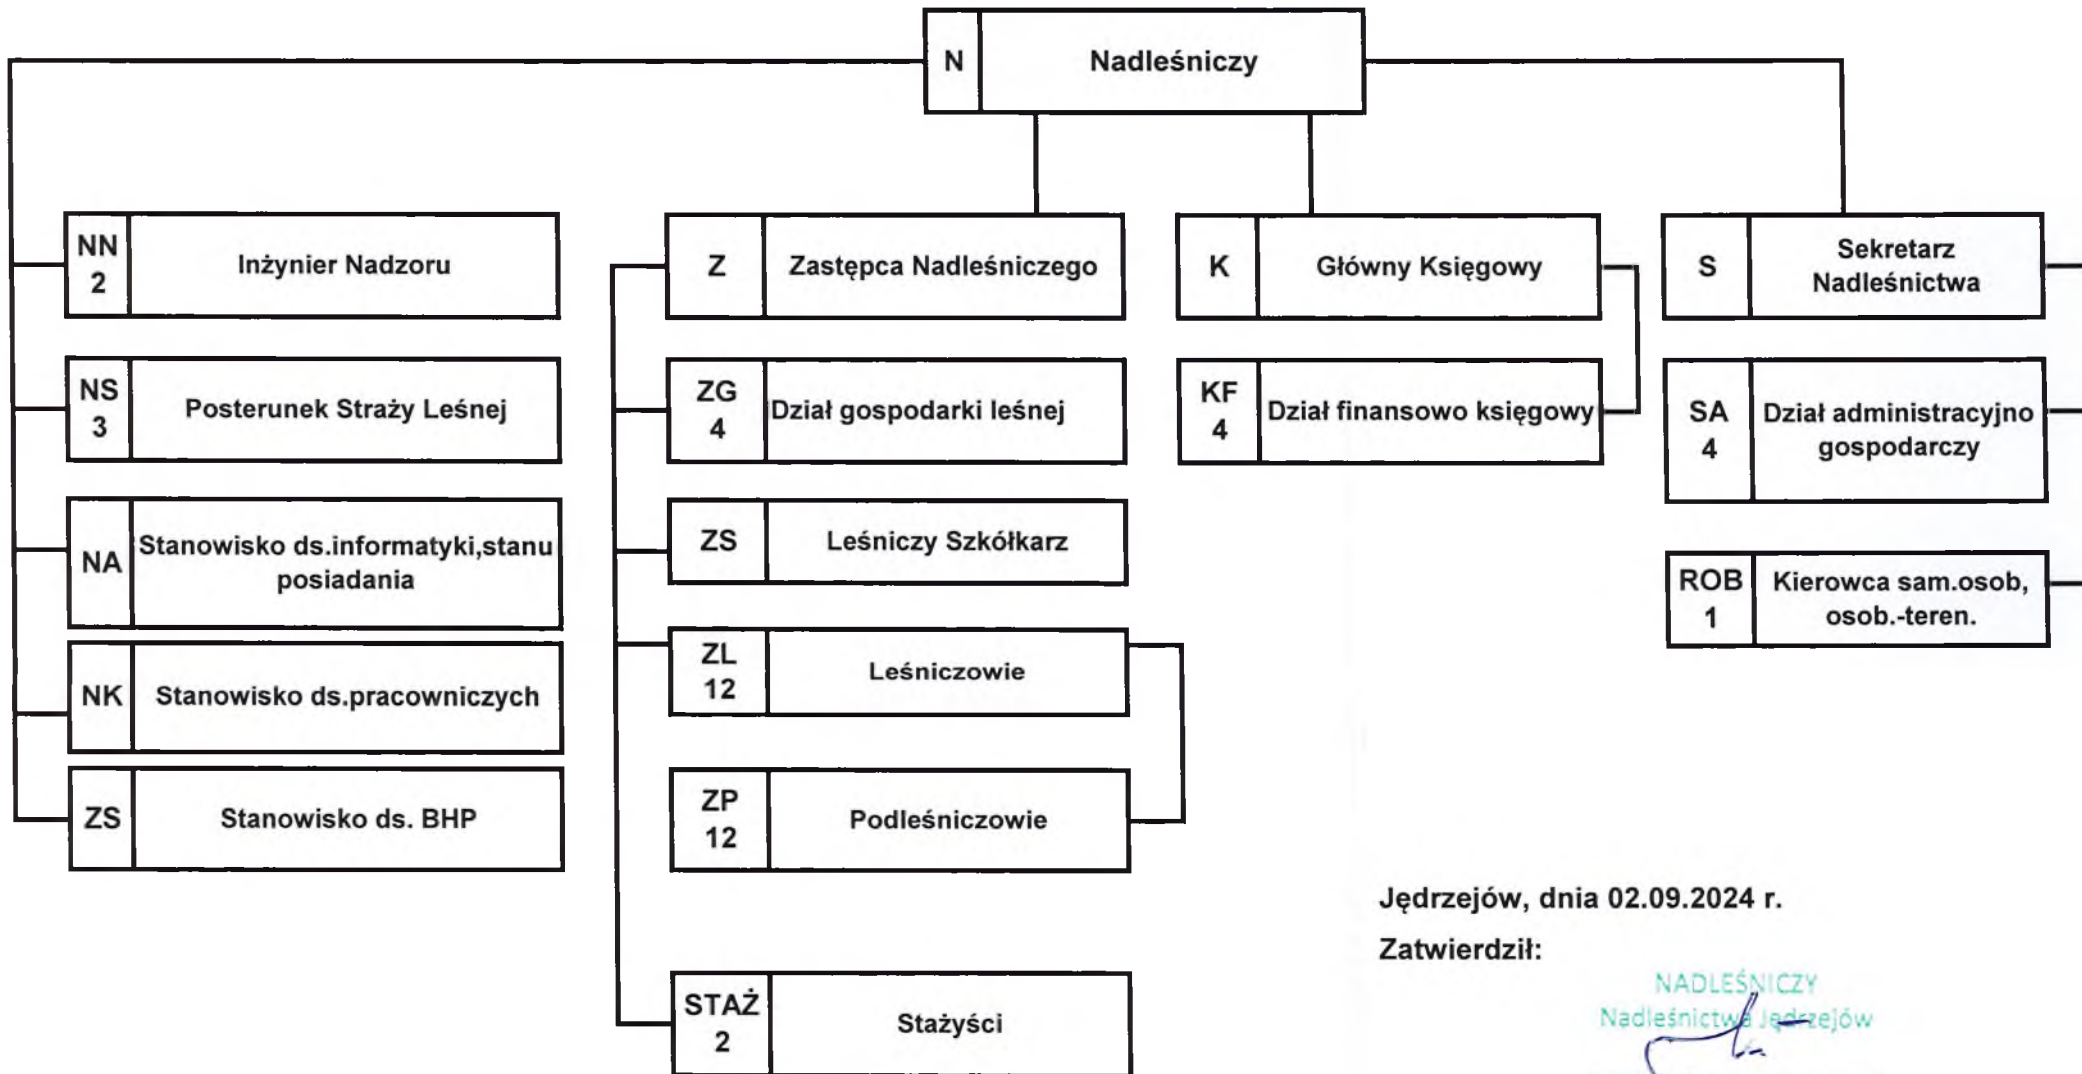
N Nadleśniczy

NN 2 Inżynier Nadzoru

NS 3 Posterunek Straży Leśnej

NA Stanowisko ds.informatyki,stanu posiadania

NK Stanowisko ds.pracowniczych

ZS Stanowisko ds. BHP

Z Zastępca Nadleśniczego

ZG 4 Dział gospodarki leśnej

ZS Leśniczy Szkółkarz

ZL 12 Leśniczowie

ZP 12 Podleśniczowie

STAŻ 2 Stażyści

K Główny Księgowy

KF 4 Dział finansowo księgowy

S Sekretarz Nadleśnictwa

SA 4 Dział administracyjno gospodarczy

ROB 1 Kierowca sam.osob, osob.-teren.

Jędrzejów, dnia 02.09.2024 r.

Zatwierdził:

NADLEŚNICZY
Nadleśnictwa Jędrzejów